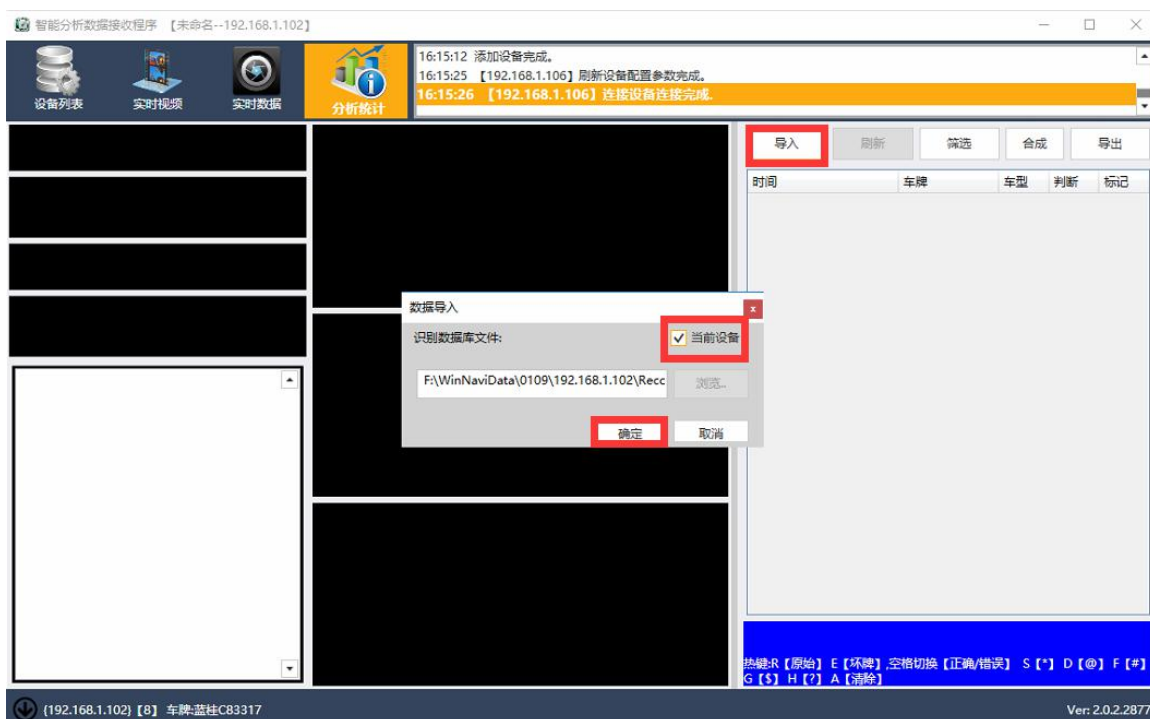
智能分析数据接收程序 【未命名--192.168.1.102】

设备列表 实时视频 实时数据 分析统计

16:15:12 添加设备完成。
16:15:25 【192.168.1.106】刷新设备配置参数完成。
16:15:26 【192.168.1.106】连接设备连接完成.

导入 刷新 筛选 合成 导出

| 时间 | 车牌 | 车型 | 判断 | 标记 |
|---|---|---|---|---|

数据导入
识别数据库文件:
当前设备
F:\WinNaviData\0109\192.168.1.102\Recc
浏览..
确定 取消

热键:R【原始】 E【坏牌】,空格切换【正确/错误】 S【*】 D【@】 F【#】 G【$】 H【?】 A【清除】

{192.168.1.102} 【8】 车牌:蓝桂C83317

Ver: 2.0.2.2877